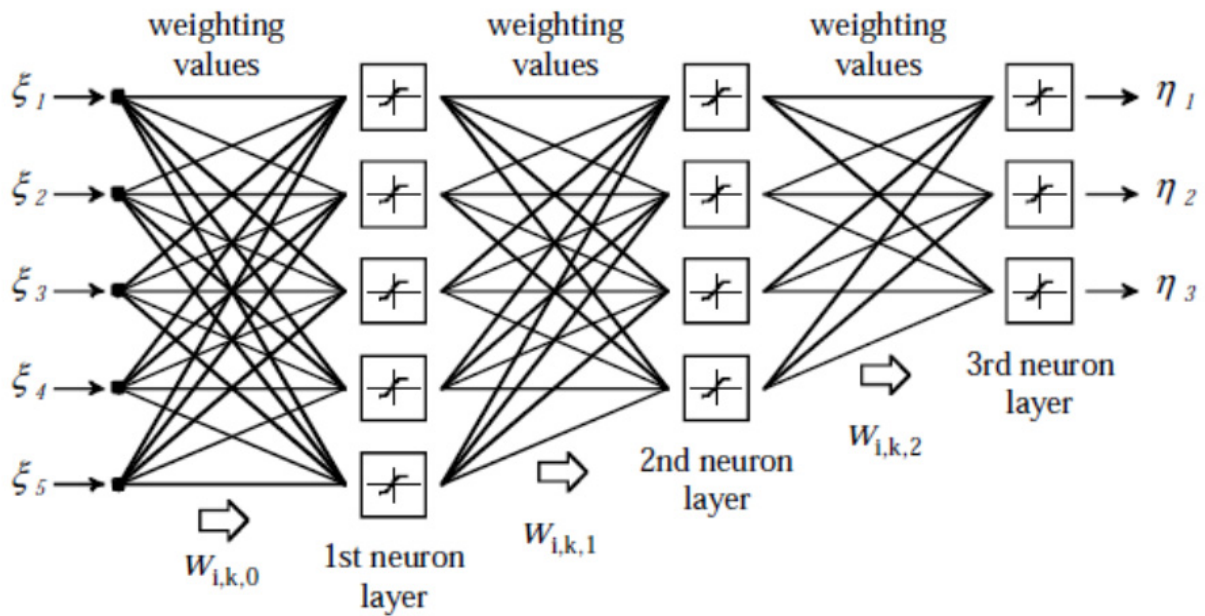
weighting values

weighting values

weighting values

$\xi_1$

$\xi_2$

$\xi_3$

$\xi_4$

$\xi_5$

$\eta_1$

$\eta_2$

$\eta_3$

3rd neuron layer

$w_{i,k,2}$

2nd neuron layer

$w_{i,k,1}$

1st neuron layer

$w_{i,k,0}$